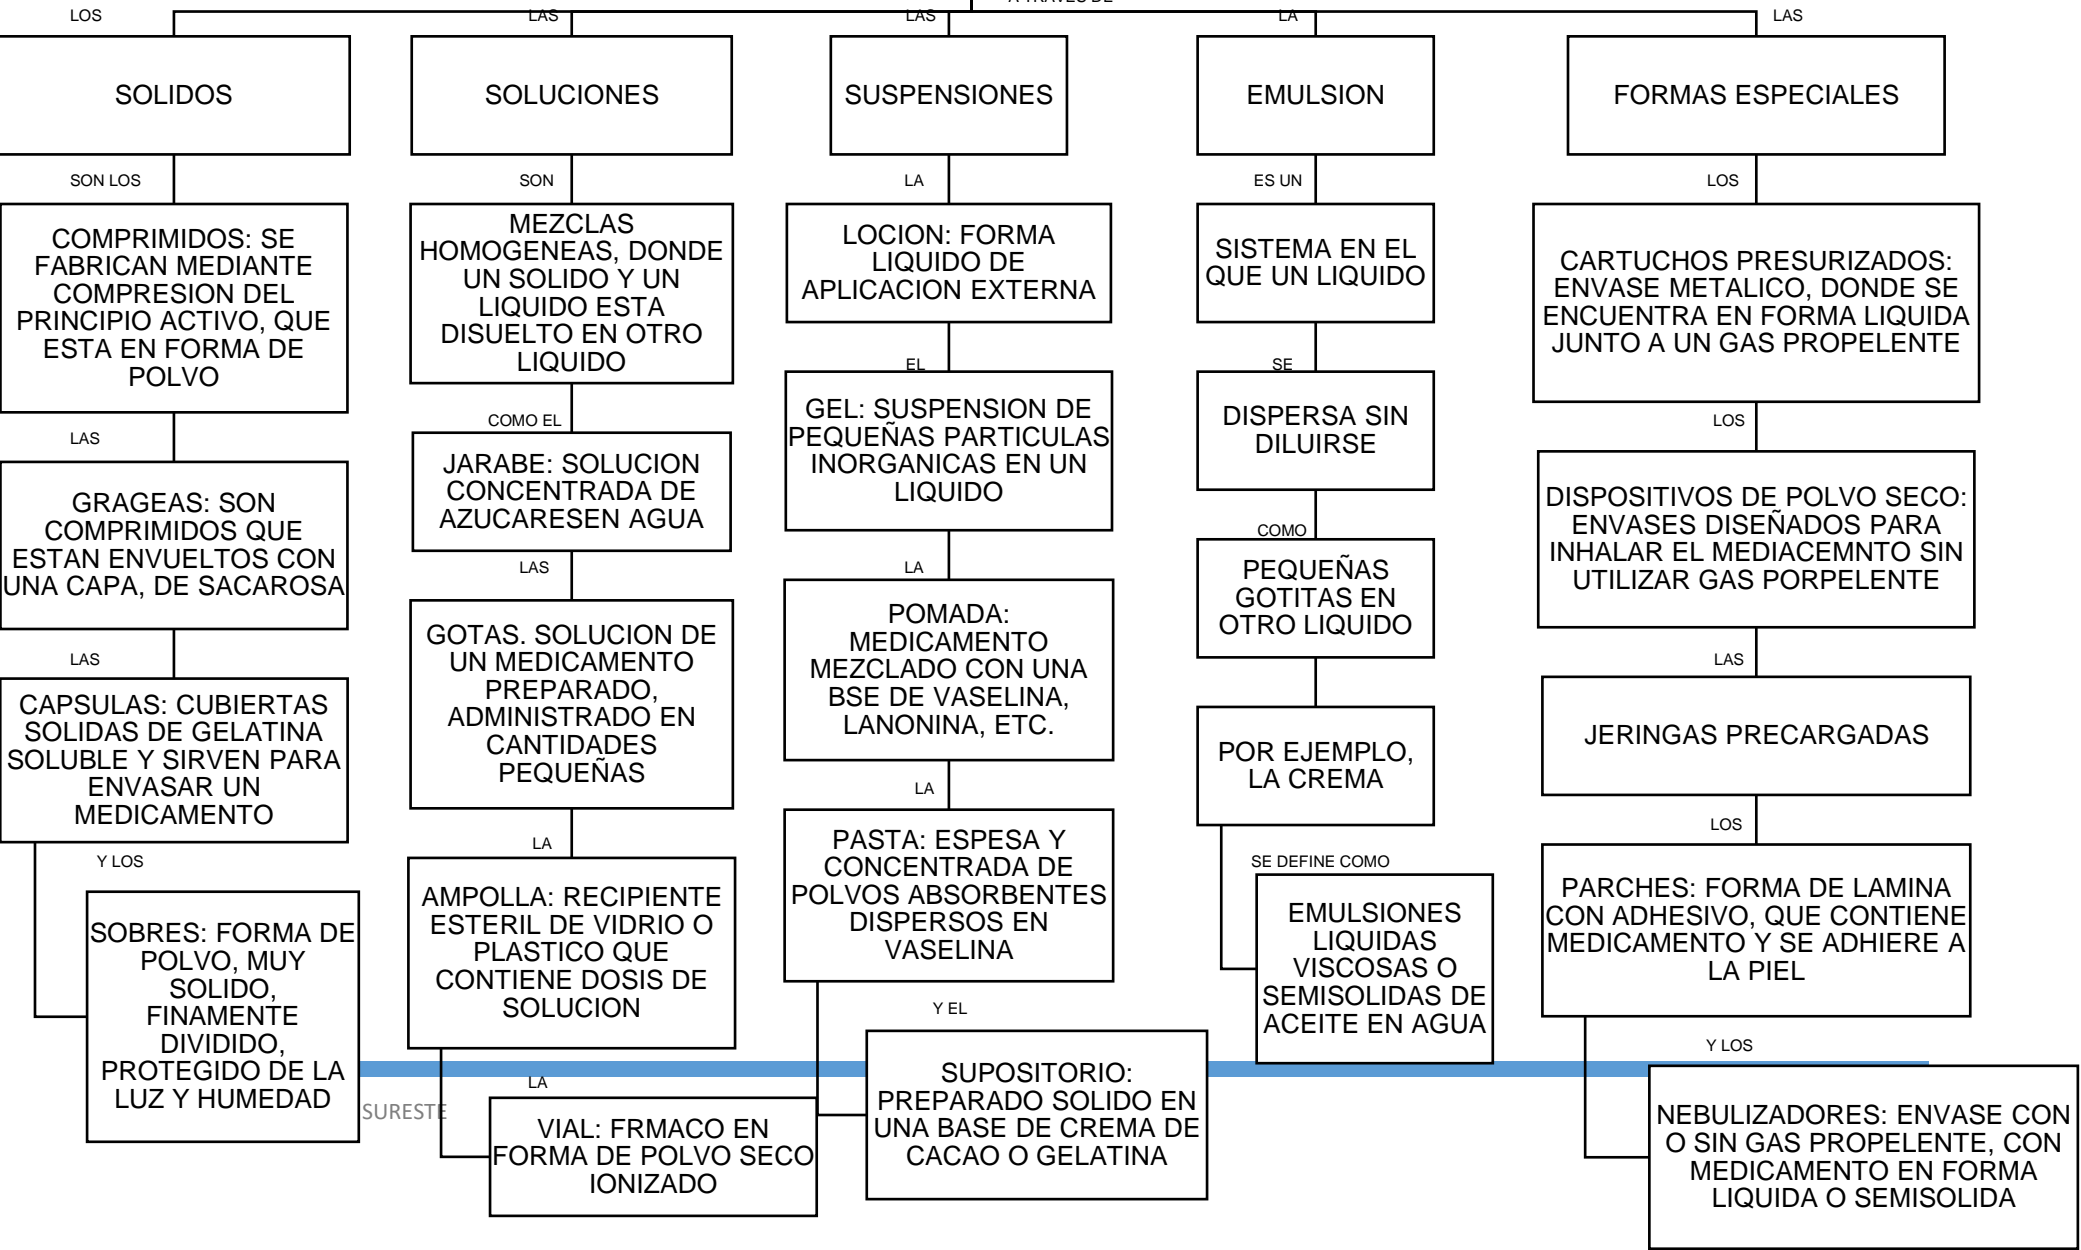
A TRAVES DE

LOS
SOLIDOS
SON LOS
COMPRIMIDOS: SE FABRICAN MEDIANTE COMPRESION DEL PRINCIPIO ACTIVO, QUE ESTA EN FORMA DE POLVO
LAS
GRAGEAS: SON COMPRIMIDOS QUE ESTAN ENVUELTOS CON UNA CAPA, DE SACAROSA
LAS
CAPSULAS: CUBIERTAS SOLIDAS DE GELATINA SOLUBLE Y SIRVEN PARA ENVASAR UN MEDICAMENTO
Y LOS
SOBRES: FORMA DE POLVO, MUY SOLIDO, FINAMENTE DIVIDIDO, PROTEGIDO DE LA LUZ Y HUMEDAD

LAS
SOLUCIONES
SON
MEZCLAS HOMOGENEAS, DONDE UN SOLIDO Y UN LIQUIDO ESTA DISUELTO EN OTRO LIQUIDO
COMO EL
JARABE: SOLUCION CONCENTRADA DE AZUCARESEN AGUA
LAS
GOTAS. SOLUCION DE UN MEDICAMENTO PREPARADO, ADMINISTRADO EN CANTIDADES PEQUEÑAS
LA
AMPOLLA: RECIPIENTE ESTERIL DE VIDRIO O PLASTICO QUE CONTIENE DOSIS DE SOLUCION
LA
VIAL: FRMACO EN FORMA DE POLVO SECO IONIZADO

LAS
SUSPENSIONES
LA
LOCION: FORMA LIQUIDO DE APLICACION EXTERNA
EL
GEL: SUSPENSION DE PEQUEÑAS PARTICULAS INORGANICAS EN UN LIQUIDO
LA
POMADA: MEDICAMENTO MEZCLADO CON UNA BSE DE VASELINA, LANONINA, ETC.
LA
PASTA: ESPESA Y CONCENTRADA DE POLVOS ABSORBENTES DISPERSOS EN VASELINA
Y EL
SUPOSITORIO: PREPARADO SOLIDO EN UNA BASE DE CREMA DE CACAO O GELATINA

LA
EMULSION
ES UN
SISTEMA EN EL QUE UN LIQUIDO
SE
DISPERSA SIN DILUIRSE
COMO
PEQUEÑAS GOTITAS EN OTRO LIQUIDO
POR EJEMPLO, LA CREMA
SE DEFINE COMO
EMULSIONES LIQUIDAS VISCOSAS O SEMISOLIDAS DE ACEITE EN AGUA

LAS
FORMAS ESPECIALES
LOS
CARTUCHOS PRESURIZADOS: ENVASE METALICO, DONDE SE ENCUENTRA EN FORMA LIQUIDA JUNTO A UN GAS PROPELENTE
LOS
DISPOSITIVOS DE POLVO SECO: ENVASES DISEÑADOS PARA INHALAR EL MEDIACEMNTO SIN UTILIZAR GAS PORPELENTE
LAS
JERINGAS PRECARGADAS
LOS
PARCHES: FORMA DE LAMINA CON ADHESIVO, QUE CONTIENE MEDICAMENTO Y SE ADHIERE A LA PIEL
Y LOS
NEBULIZADORES: ENVASE CON O SIN GAS PROPELENTE, CON MEDICAMENTO EN FORMA LIQUIDA O SEMISOLIDA

SURESTE